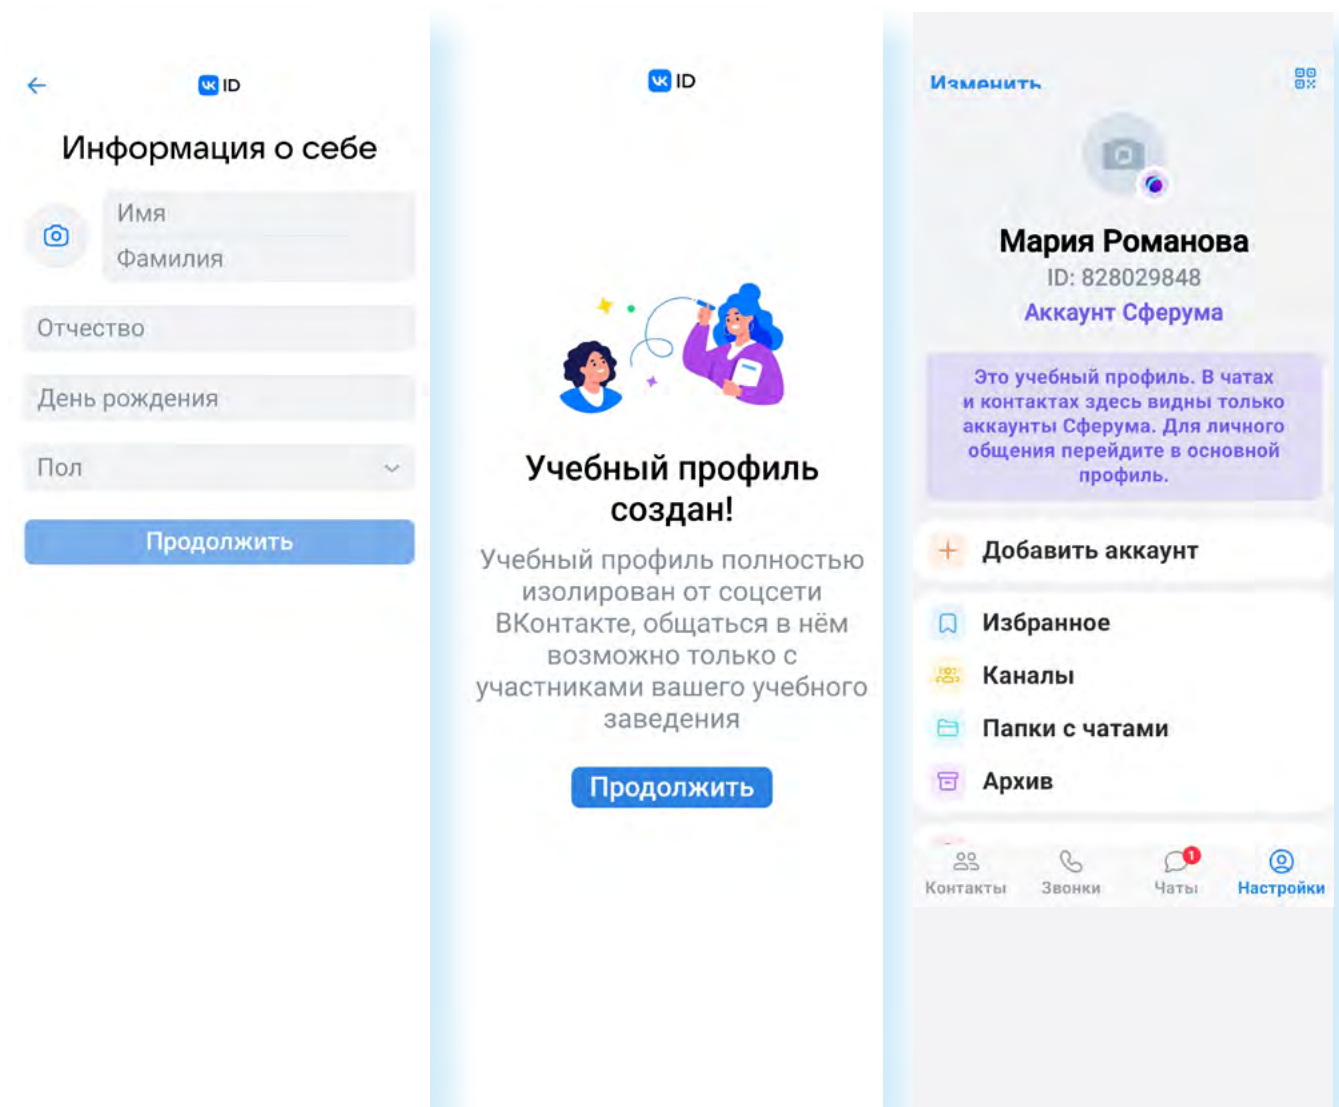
ID

Информация о себе

Имя

Фамилия

Отчество

День рождения

Пол

Продолжить

ID

Учебный профиль создан!

Учебный профиль полностью изолирован от соцсети ВКонтакте, общаться в нём возможно только с участниками вашего учебного заведения

Продолжить

Изменить

Мария Романова

ID: 828029848

Аккаунт Сферума

Это учебный профиль. В чатах и контактах здесь видны только аккаунты Сферума. Для личного общения перейдите в основной профиль.

Добавить аккаунт

Избранное

Каналы

Папки с чатами

Архив

Контакты

Звонки

1

Чаты

Настройки